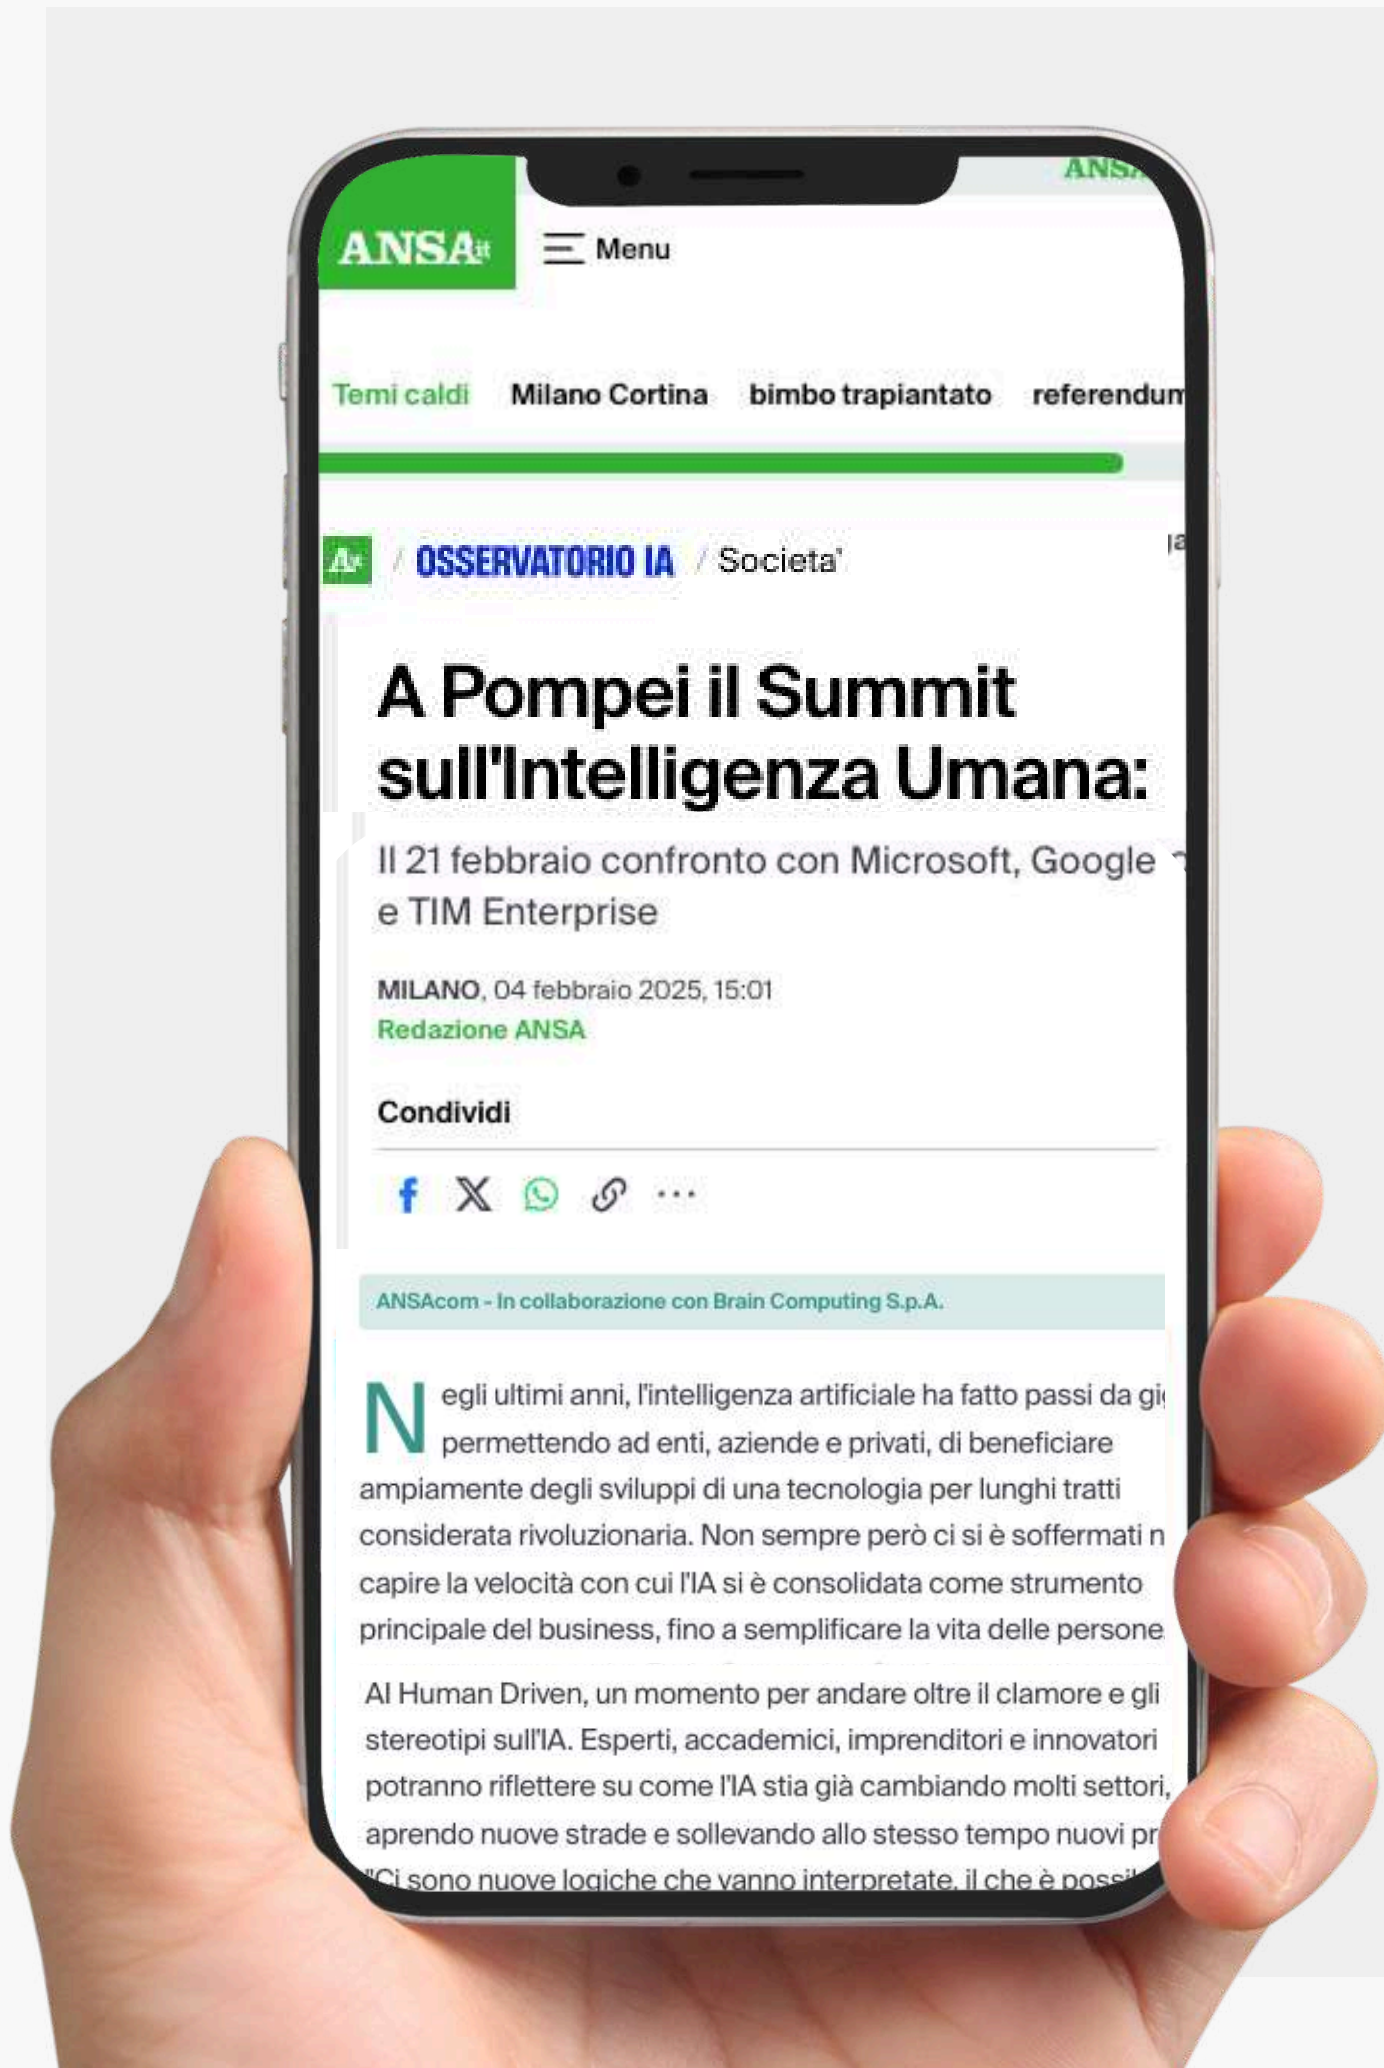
ANSA

ANSA.it

Menu

Temi caldi Milano Cortina bimbo trapiantato referendu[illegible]

A / OSSERVATORIO IA / Societa'

A Pompei il Summit sull'Intelligenza Umana:

Il 21 febbraio confronto con Microsoft, Google e TIM Enterprise

MILANO, 04 febbraio 2025, 15:01
Redazione ANSA

Condividi

ANSAcom - In collaborazione con Brain Computing S.p.A.

Negli ultimi anni, l'intelligenza artificiale ha fatto passi da gi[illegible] permettendo ad enti, aziende e privati, di beneficiare ampiamente degli sviluppi di una tecnologia per lunghi tratti considerata rivoluzionaria. Non sempre però ci si è soffermati n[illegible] capire la velocità con cui l'IA si è consolidata come strumento principale del business, fino a semplificare la vita delle persone

AI Human Driven, un momento per andare oltre il clamore e gli stereotipi sull'IA. Esperti, accademici, imprenditori e innovatori potranno riflettere su come l'IA stia già cambiando molti settori, aprendo nuove strade e sollevando allo stesso tempo nuovi pr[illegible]
"Ci sono nuove logiche che vanno interpretate, il che è poss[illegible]